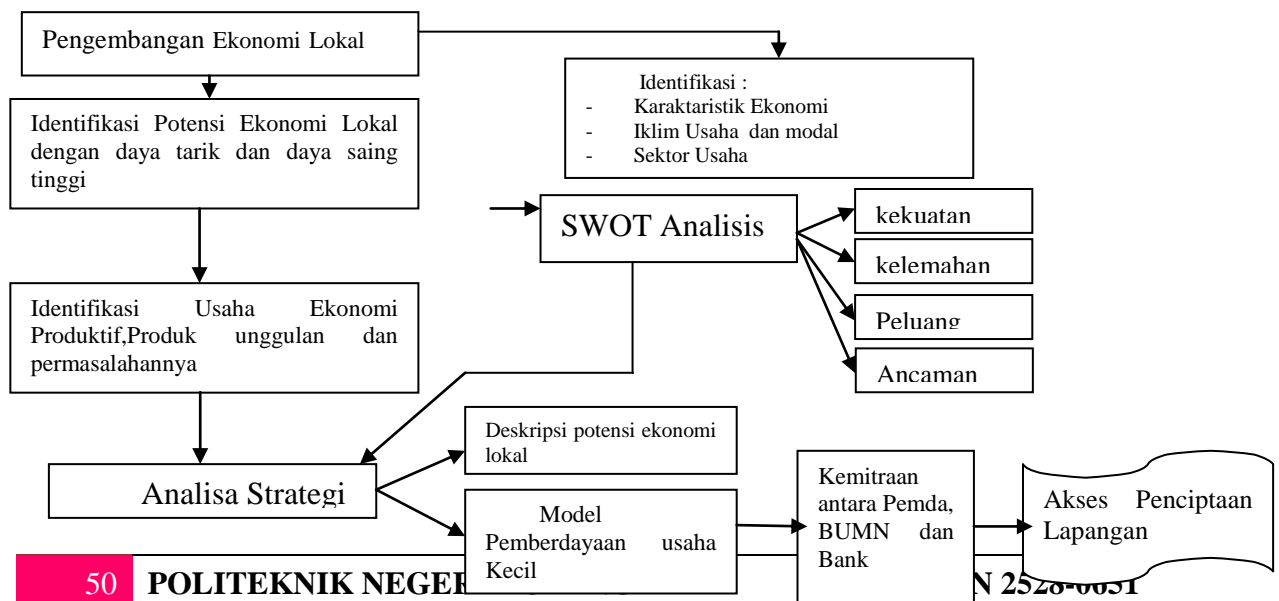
Pengembangan Ekonomi Lokal

Identifikasi :
- Karaktaristik Ekonomi
- Iklim Usaha dan modal
- Sektor Usaha

Identifikasi Potensi Ekonomi Lokal dengan daya tarik dan daya saing tinggi

SWOT Analisis

kekuatan

kelemahan

Peluang

Ancaman

Identifikasi Usaha Ekonomi Produktif,Produk unggulan dan permasalahannya

Deskripsi potensi ekonomi lokal

Analisa Strategi

Model Pemberdayaan usaha Kecil

Kemitraan antara Pemda, BUMN dan Bank

Akses Penciptaan Lapangan

50 POLITEKNIK NEGER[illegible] N 2528-0031